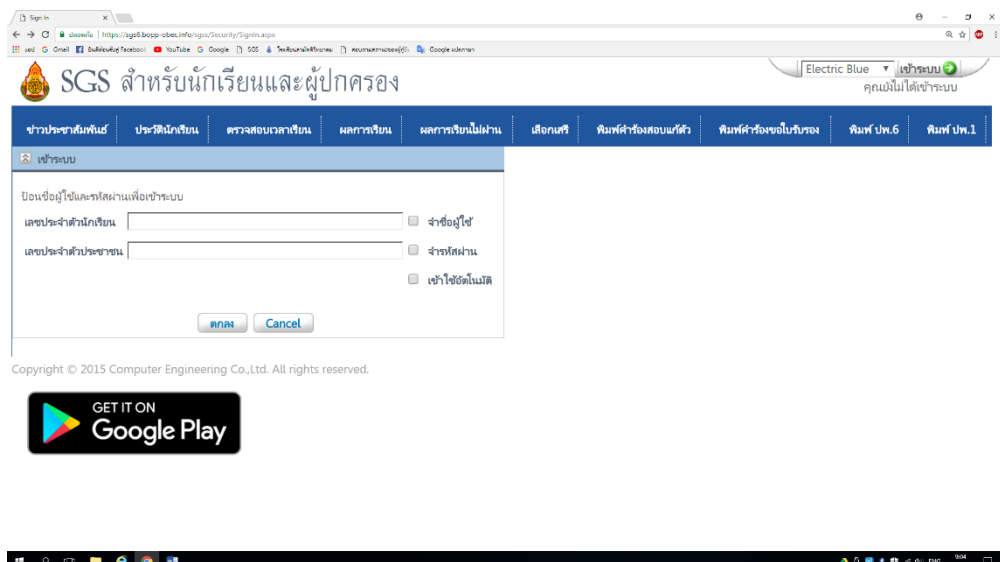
Sign In
ปลอดภัย | https://sgs6.bopp-obec.info/sgss/Security/SignIn.aspx
แอป Gmail ยินดีต้อนรับสู่ Facebook YouTube Google SGS โรงเรียนสามโคกวิทยาคม ตรวจสอบสถานะของผู้มี Google แปลภาษา

SGS สำหรับนักเรียนและผู้ปกครอง

Electric Blue เข้าระบบ
คุณยังไม่ได้เข้าระบบ

ข่าวประชาสัมพันธ์ | ประวัตินักเรียน | ตรวจสอบเวลาเรียน | ผลการเรียน | ผลการเรียนไม่ผ่าน | เลือกเสรี | พิมพ์คำร้องสอบแก้ตัว | พิมพ์คำร้องขอใบรับรอง | พิมพ์ ปพ.6 | พิมพ์ ปพ.1

เข้าระบบ

ป้อนชื่อผู้ใช้และรหัสผ่านเพื่อเข้าระบบ
เลขประจำตัวนักเรียน
จำชื่อผู้ใช้
เลขประจำตัวประชาชน
จำรหัสผ่าน
เข้าใช้อัตโนมัติ

ตกลง Cancel

Copyright © 2015 Computer Engineering Co.,Ltd. All rights reserved.

GET IT ON
Google Play

ENG 9:04